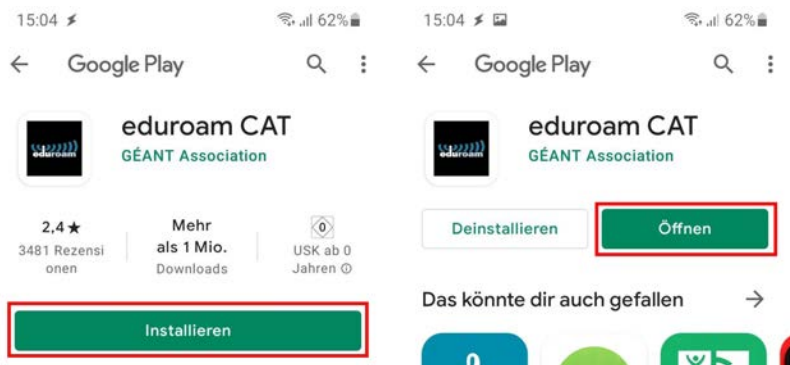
15:04 62%

Google Play

eduroam

eduroam CAT
GÉANT Association

2,4 ★
3481 Rezensionen

Mehr als 1 Mio.
Downloads

0
USK ab 0 Jahren ⓘ

Installieren

15:04 62%

Google Play

eduroam

eduroam CAT
GÉANT Association

Deinstallieren

Öffnen

Das könnte dir auch gefallen →